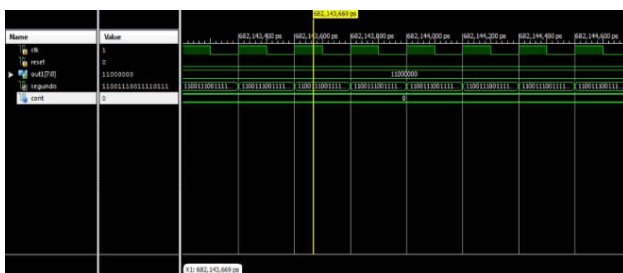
682,143,669 ps

| Name | Value |
|---|---|
| clk | 1 |
| reset | 0 |
| out1[7:0] | 11000000 |
| segundo | 11001110011110111 |
| cont | 0 |

682,143,400 ps
682,143,600 ps
682,143,800 ps
682,144,000 ps
682,144,200 ps
682,144,400 ps
682,144,600 ps

11000000

1100111001111 1100111001111 1100111001111 1100111001111 1100111001111 1100111001111 1100111001111 1100111001111 1100111001111

0

X1: 682,143,669 ps